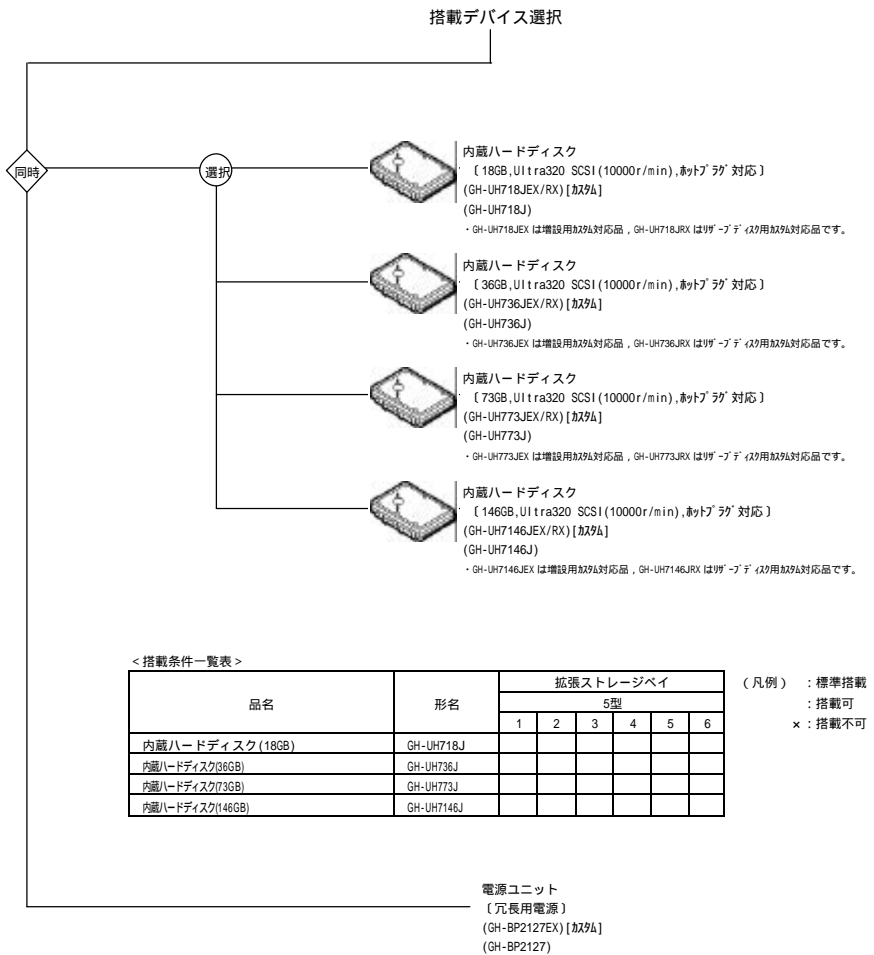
搭載デバイス選択

同時

選択

内蔵ハードディスク
〔18GB,Ultra320 SCSI(10000r/min),ﾎｯﾄﾌﾟﾗｸﾞ対応〕
(GH-UH718JEX/RX)[ｶｽﾀﾑ]
(GH-UH718J)
・GH-UH718JEX は増設用ｶｽﾀﾑ対応品，GH-UH718JRX はﾘｻﾞｰﾌﾞﾃﾞｨｽｸ用ｶｽﾀﾑ対応品です。

内蔵ハードディスク
〔36GB,Ultra320 SCSI(10000r/min),ﾎｯﾄﾌﾟﾗｸﾞ対応〕
(GH-UH736JEX/RX)[ｶｽﾀﾑ]
(GH-UH736J)
・GH-UH736JEX は増設用ｶｽﾀﾑ対応品，GH-UH736JRX はﾘｻﾞｰﾌﾞﾃﾞｨｽｸ用ｶｽﾀﾑ対応品です。

内蔵ハードディスク
〔73GB,Ultra320 SCSI(10000r/min),ﾎｯﾄﾌﾟﾗｸﾞ対応〕
(GH-UH773JEX/RX)[ｶｽﾀﾑ]
(GH-UH773J)
・GH-UH773JEX は増設用ｶｽﾀﾑ対応品，GH-UH773JRX はﾘｻﾞｰﾌﾞﾃﾞｨｽｸ用ｶｽﾀﾑ対応品です。

内蔵ハードディスク
〔146GB,Ultra320 SCSI(10000r/min),ﾎｯﾄﾌﾟﾗｸﾞ対応〕
(GH-UH7146JEX/RX)[ｶｽﾀﾑ]
(GH-UH7146J)
・GH-UH7146JEX は増設用ｶｽﾀﾑ対応品，GH-UH7146JRX はﾘｻﾞｰﾌﾞﾃﾞｨｽｸ用ｶｽﾀﾑ対応品です。

<搭載条件一覧表>

| 品名 | 形名 | 拡張ストレージベイ 5型 1 | 2 | 3 | 4 | 5 | 6 |
|---|---|---|---|---|---|---|---|
| 内蔵ハードディスク(18GB) | GH-UH718J | | | | | | |
| 内蔵ハードディスク(36GB) | GH-UH736J | | | | | | |
| 内蔵ハードディスク(73GB) | GH-UH773J | | | | | | |
| 内蔵ハードディスク(146GB) | GH-UH7146J | | | | | | |

(凡例) ：標準搭載
：搭載可
×：搭載不可

電源ユニット
〔冗長用電源〕
(GH-BP2127EX)[ｶｽﾀﾑ]
(GH-BP2127)